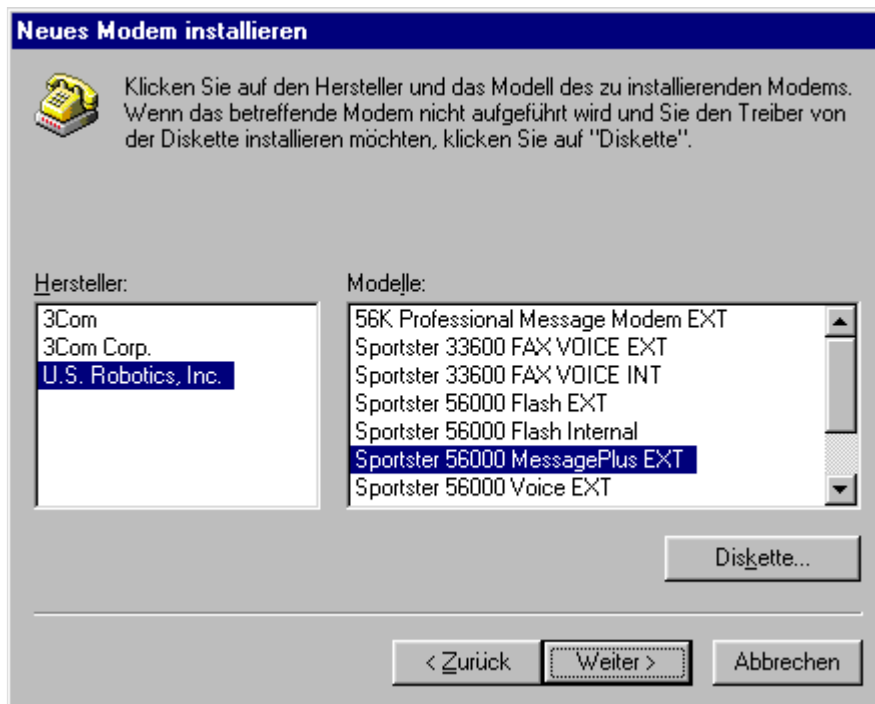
Neues Modem installieren

Klicken Sie auf den Hersteller und das Modell des zu installierenden Modems. Wenn das betreffende Modem nicht aufgeführt wird und Sie den Treiber von der Diskette installieren möchten, klicken Sie auf "Diskette".

Hersteller:
3Com
3Com Corp.
U.S. Robotics, Inc.

Modelle:
56K Professional Message Modem EXT
Sportster 33600 FAX VOICE EXT
Sportster 33600 FAX VOICE INT
Sportster 56000 Flash EXT
Sportster 56000 Flash Internal
Sportster 56000 MessagePlus EXT
Sportster 56000 Voice EXT

Diskette...

< Zurück
Weiter >
Abbrechen